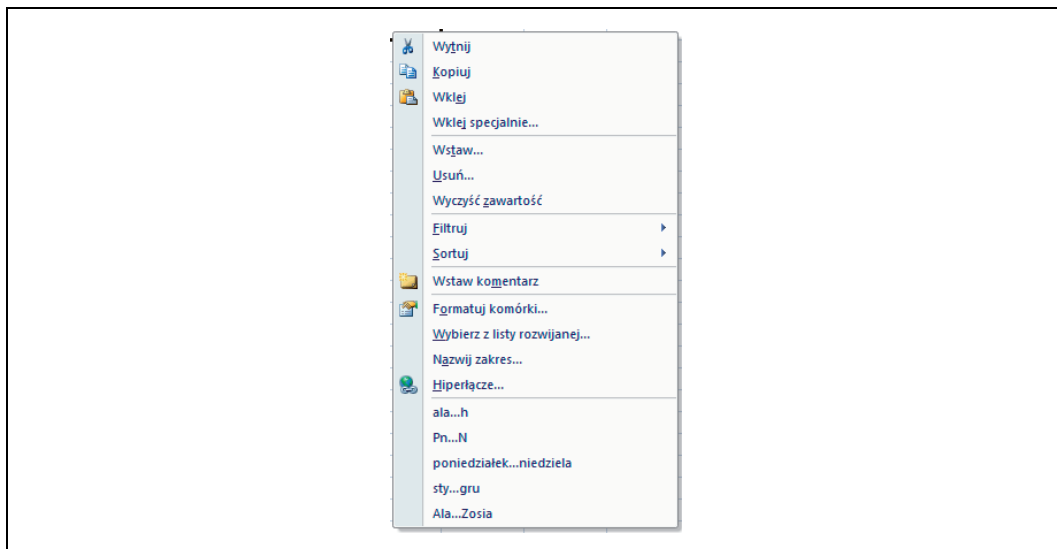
Wytnij
Kopiuj
Wklej
Wklej specjalnie...
Wstaw...
Usuń...
Wyczyść zawartość
Filtruj
Sortuj
Wstaw komentarz
Formatuj komórki...
Wybierz z listy rozwijanej...
Nazwij zakres...
Hiperłącze...
ala...h
Pn...N
poniedziałek...niedziela
sty...gru
Ala...Zosia